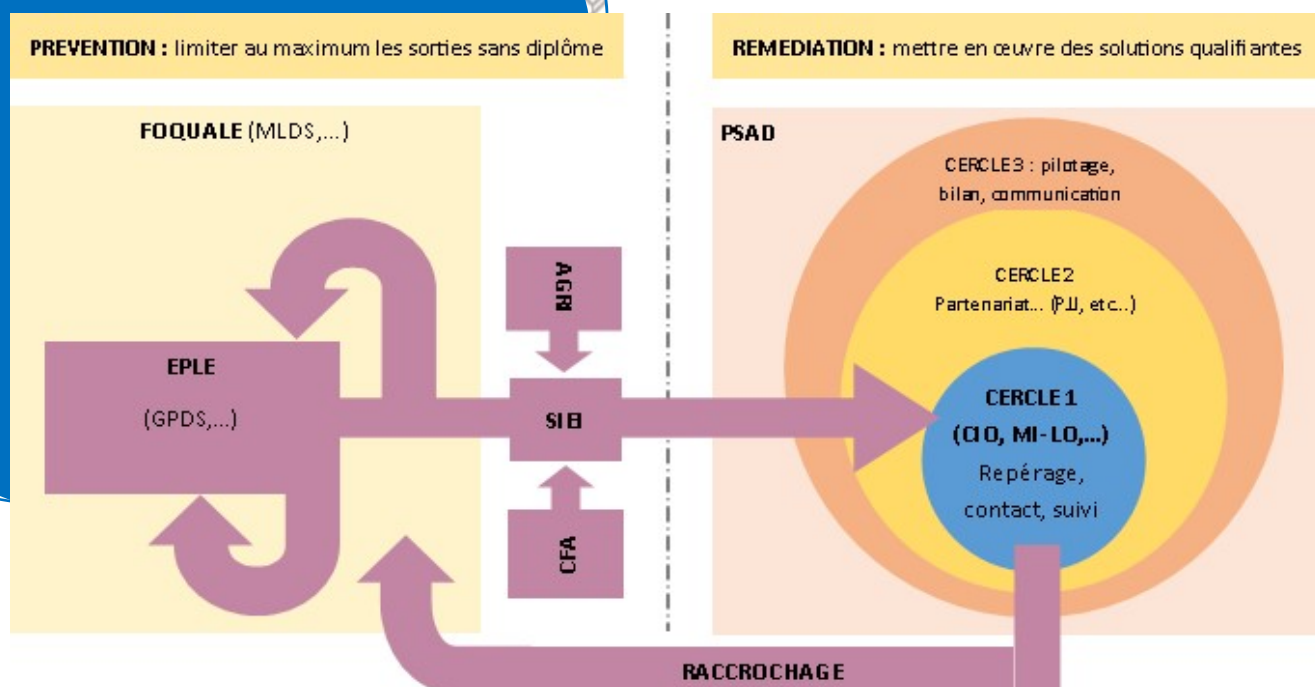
PREVENTION : limiter au maximum les sorties sans diplôme

FOQUALE (MLDS,...)

EPLE

(GPDS,...)

AGRI

SIEI

CFA

REMEDIATION : mettre en œuvre des solutions qualifiantes

PSAD

CERCLE 3 : pilotage, bilan, communication

CERCLE 2

Partenariat... (PIJ, etc...)

CERCLE 1

(CIO, MI-LO,...)

Repérage, contact, suivi

RACCROCHAGE